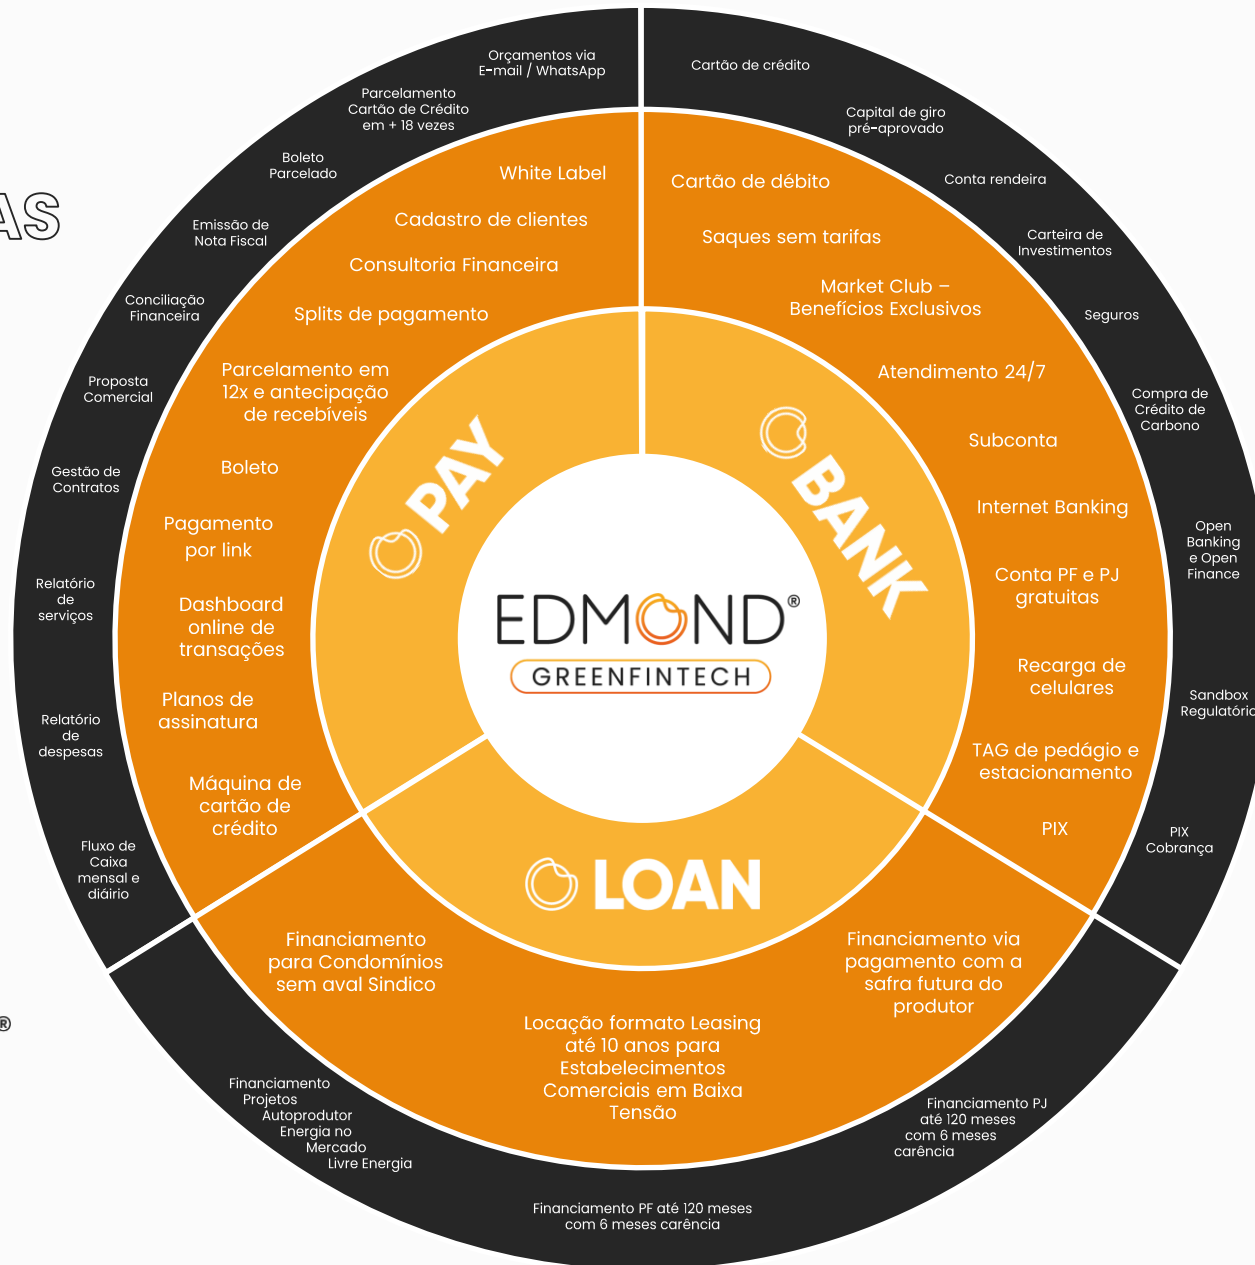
AS

Orçamentos via E-mail / WhatsApp

Parcelamento Cartão de Crédito em + 18 vezes

Boleto Parcelado

Emissão de Nota Fiscal

Conciliação Financeira

Proposta Comercial

Gestão de Contratos

Relatório de serviços

Relatório de despesas

Fluxo de Caixa mensal e diáirio

White Label

Cadastro de clientes

Consultoria Financeira

Splits de pagamento

Parcelamento em 12x e antecipação de recebíveis

Boleto

Pagamento por link

Dashboard online de transações

Planos de assinatura

Máquina de cartão de crédito

PAY

Cartão de crédito

Capital de giro pré-aprovado

Conta rendeira

Carteira de Investimentos

Seguros

Compra de Crédito de Carbono

Open Banking e Open Finance

Sandbox Regulatóri

PIX Cobrança

Cartão de débito

Saques sem tarifas

Market Club – Benefícios Exclusivos

Atendimento 24/7

Subconta

Internet Banking

Conta PF e PJ gratuitas

Recarga de celulares

TAG de pedágio e estacionamento

PIX

BANK

EDMOND®
GREENFINTECH

LOAN

Financiamento para Condomínios sem aval Sindico

Locação formato Leasing até 10 anos para Estabelecimentos Comerciais em Baixa Tensão

Financiamento via pagamento com a safra futura do produtor

Financiamento Projetos Autoprodutor Energia no Mercado Livre Energia

Financiamento PF até 120 meses com 6 meses carência

Financiamento PJ até 120 meses com 6 meses carência

®